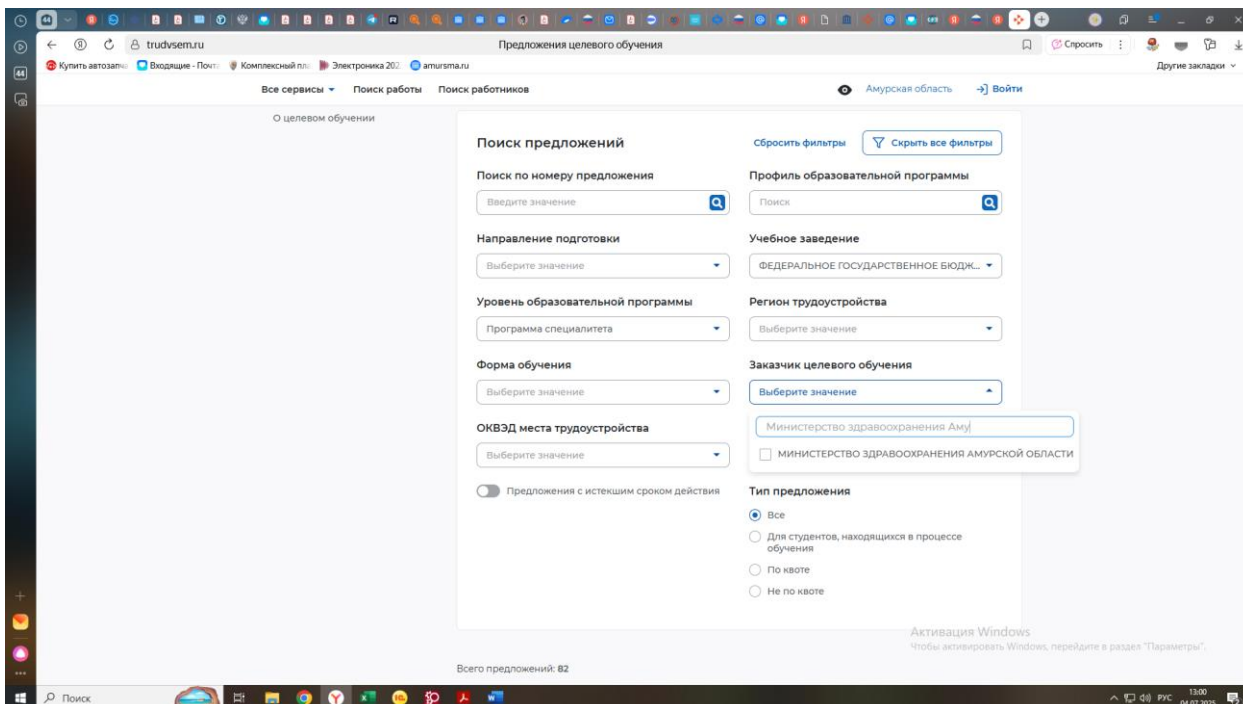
trudvsem.ru
Предложения целевого обучения
Спросить
Купить автозапч | Входящие - Почт | Комплексный пл | Электроника 202 | amursma.ru
Другие закладки

Все сервисы  Поиск работы  Поиск работников
Амурская область  Войти

О целевом обучении

Поиск предложений
Сбросить фильтры
Скрыть все фильтры

Поиск по номеру предложения
Введите значение

Профиль образовательной программы
Поиск

Направление подготовки
Выберите значение

Учебное заведение
ФЕДЕРАЛЬНОЕ ГОСУДАРСТВЕННОЕ БЮДЖ...

Уровень образовательной программы
Программа специалитета

Регион трудоустройства
Выберите значение

Форма обучения
Выберите значение

Заказчик целевого обучения
Выберите значение
Министерство здравоохранения Аму
МИНИСТЕРСТВО ЗДРАВООХРАНЕНИЯ АМУРСКОЙ ОБЛАСТИ

ОКВЭД места трудоустройства
Выберите значение

Предложения с истекшим сроком действия

Тип предложения
Все
Для студентов, находящихся в процессе обучения
По квоте
Не по квоте

Активация Windows
Чтобы активировать Windows, перейдите в раздел "Параметры".

Всего предложений: 82

Поиск
РУС 13:00 04.07.2025